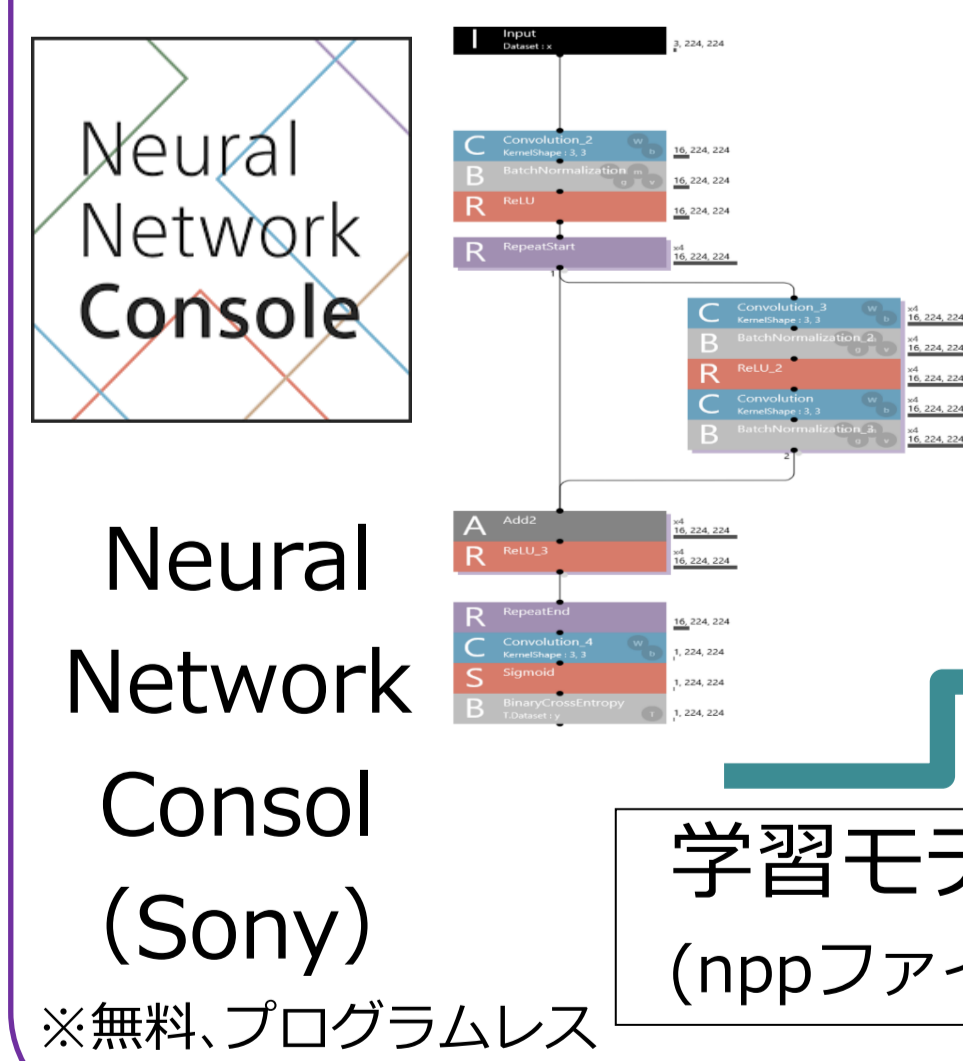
Neural Network Console

Neural Network Consol (Sony)

※無料、プログラムレス

I Input
Dataset : x
3, 224, 224

C Convolution_2
KernelShape : 3, 3
16, 224, 224

B BatchNormalization
16, 224, 224

R ReLU
16, 224, 224

R RepeatStart
x4
16, 224, 224

C Convolution_3
KernelShape : 3, 3
x4
16, 224, 224

B BatchNormalization_2
x4
16, 224, 224

R ReLU_2
x4
16, 224, 224

C Convolution
KernelShape : 3, 3
x4
16, 224, 224

B BatchNormalization_3
x4
16, 224, 224

A Add2
x4
16, 224, 224

R ReLU_3
x4
16, 224, 224

R RepeatEnd
16, 224, 224

C Convolution_4
KernelShape : 3, 3
1, 224, 224

S Sigmoid
1, 224, 224

B BinaryCrossEntropy
T.Dataset : y
1, 224, 224

学習モ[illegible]
(nppファ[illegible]